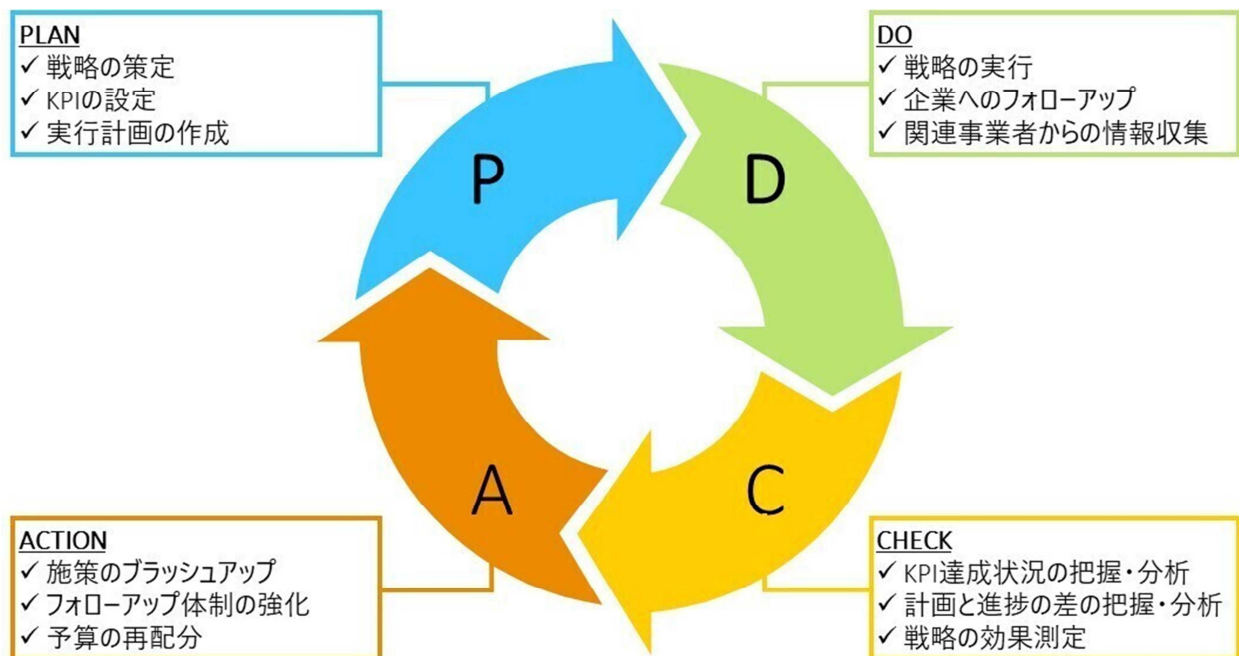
PLAN
✓ 戦略の策定
✓ KPIの設定
✓ 実行計画の作成

DO
✓ 戦略の実行
✓ 企業へのフォローアップ
✓ 関連事業者からの情報収集

P

D

A

C

ACTION
✓ 施策のブラッシュアップ
✓ フォローアップ体制の強化
✓ 予算の再配分

CHECK
✓ KPI達成状況の把握・分析
✓ 計画と進捗の差の把握・分析
✓ 戦略の効果測定